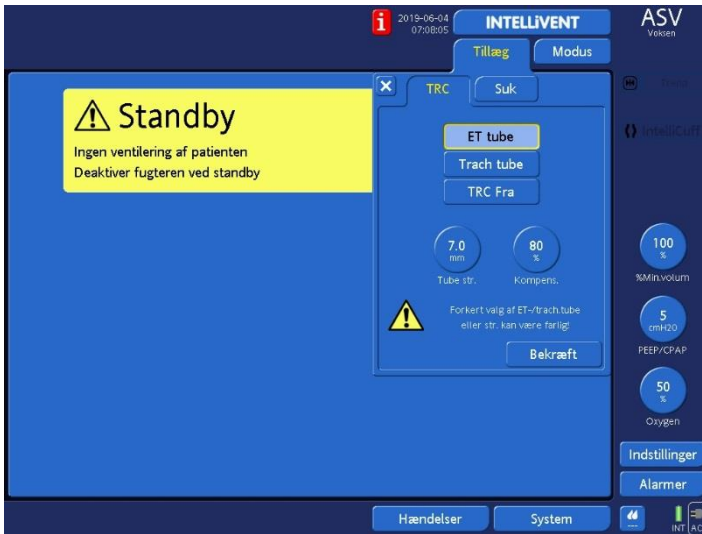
i 2019-06-04 07:08:05

INTELLiVENT

ASV
Voksen

Tillæg

Modus

⚠ Standby
Ingen ventilering af patienten
Deaktiver fugteren ved standby

TRC

Suk

ET tube

Trach tube

TRC Fra

7.0
mm
Tube str.

80
%
Kompens.

Forkert valg af ET-/trach.tube eller str. kan være farlig!

Bekræft

IntelliCuff

100
%
%Min.volum

5
cmH2O
PEEP/CPAP

50
%
Oxygen

Indstillinger

Alarmer

Hændelser

System

INT AC